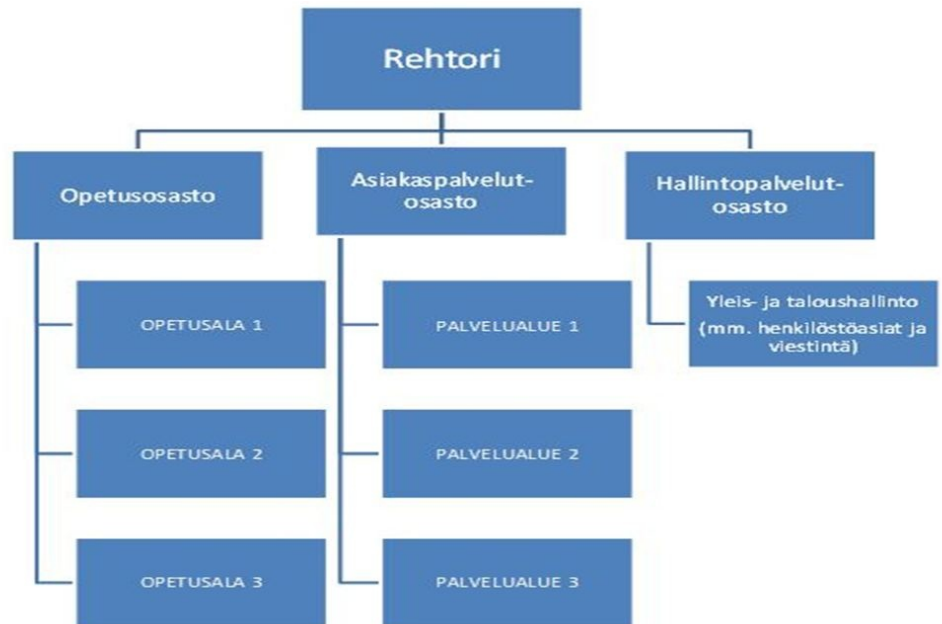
Rehtori

Opetusosasto

OPETUSALA 1

OPETUSALA 2

OPETUSALA 3

Asiakaspalvelut-osasto

PALVELUALUE 1

PALVELUALUE 2

PALVELUALUE 3

Hallintopalvelut-osasto

Yleis- ja taloushallinto (mm. henkilöstöasiat ja viestintä)